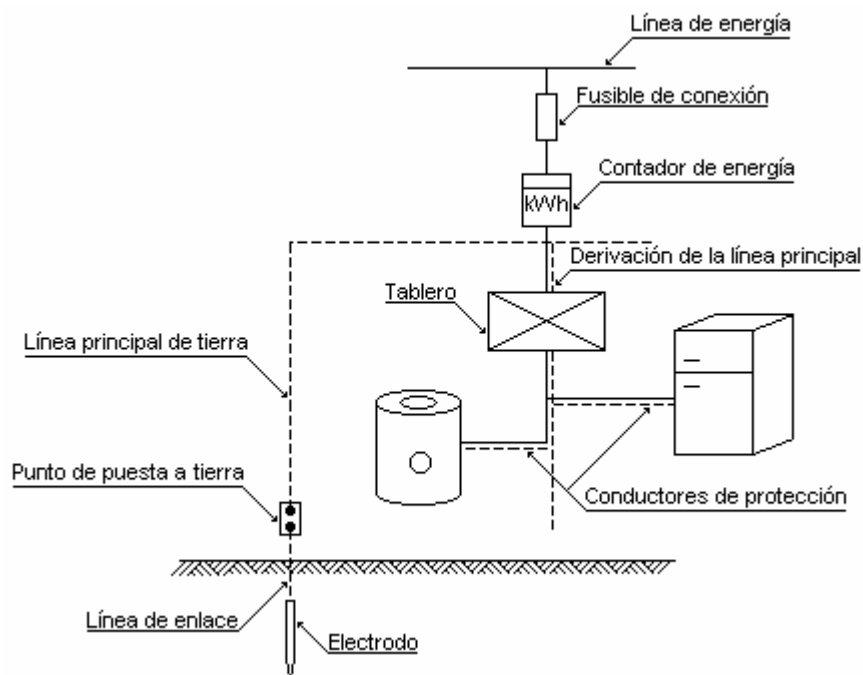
Línea de energía

Fusible de conexión

Contador de energía

kWh

Derivación de la línea principal

Tablero

Línea principal de tierra

Punto de puesta a tierra

Conductores de protección

Línea de enlace

Electrodo